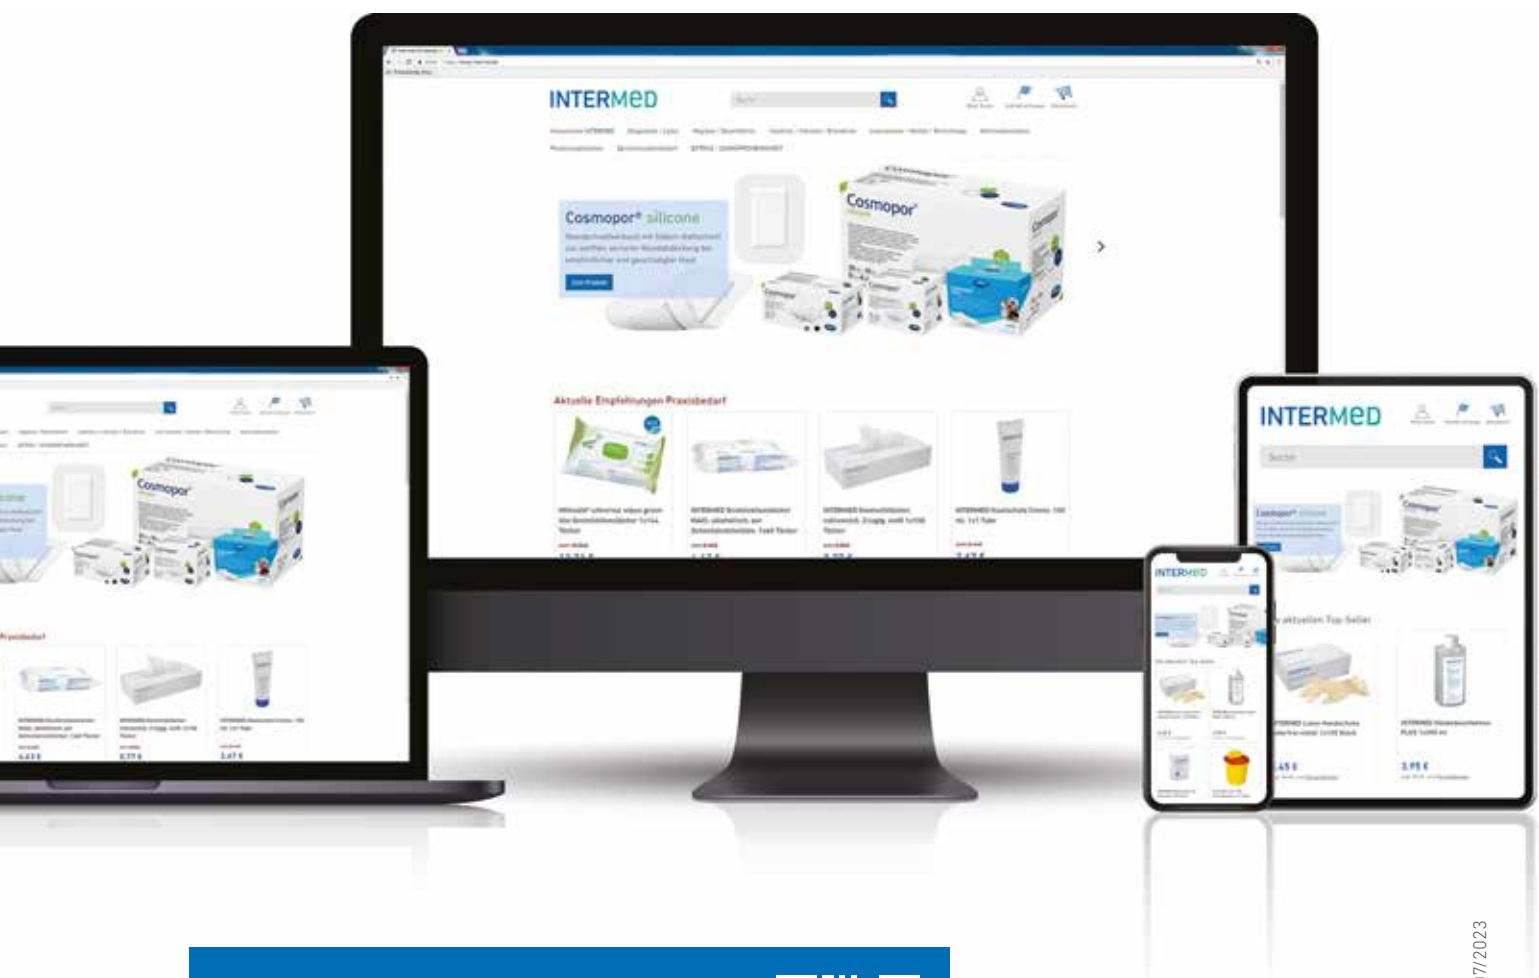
INTERMED

Cosmopor® silicone

Cosmopor

Aktuelle Empfehlungen Praxisbedarf

INTERMED

Cosmopor

INTERMED

Suche

Cosmopor® silicone

Cosmopor

aktuellen Top-Seller

INTERMED

Cosmopor

Praxisbedarf

7/2023